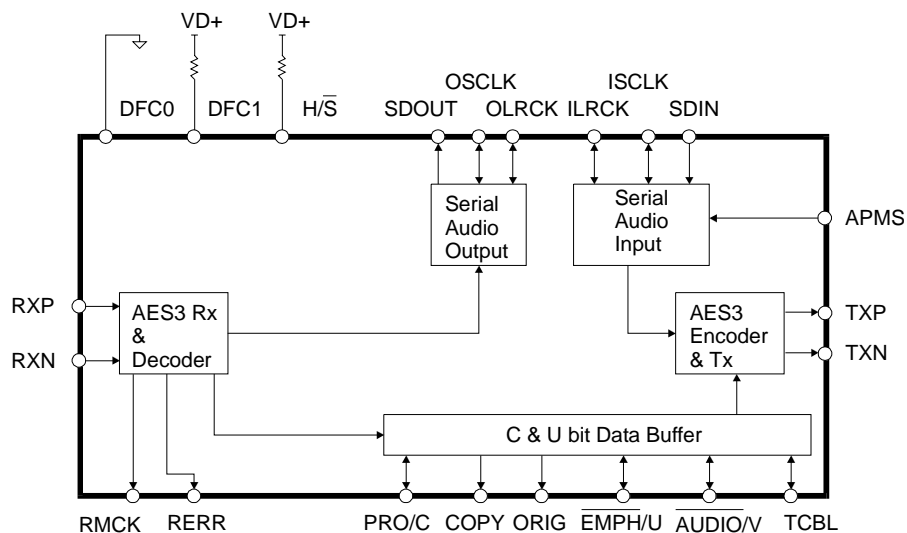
VD+

VD+

DFC0

DFC1

H/$\overline{S}$

OSCLK

SDOUT

OLRCK

ISCLK

ILRCK

SDIN

Serial Audio Output

Serial Audio Input

APMS

RXP

RXN

AES3 Rx & Decoder

AES3 Encoder & Tx

TXP

TXN

C & U bit Data Buffer

RMCK

RERR

PRO/C

COPY

ORIG

$\overline{\text{EMPH}}$/U

$\overline{\text{AUDIO}}$/V

TCBL